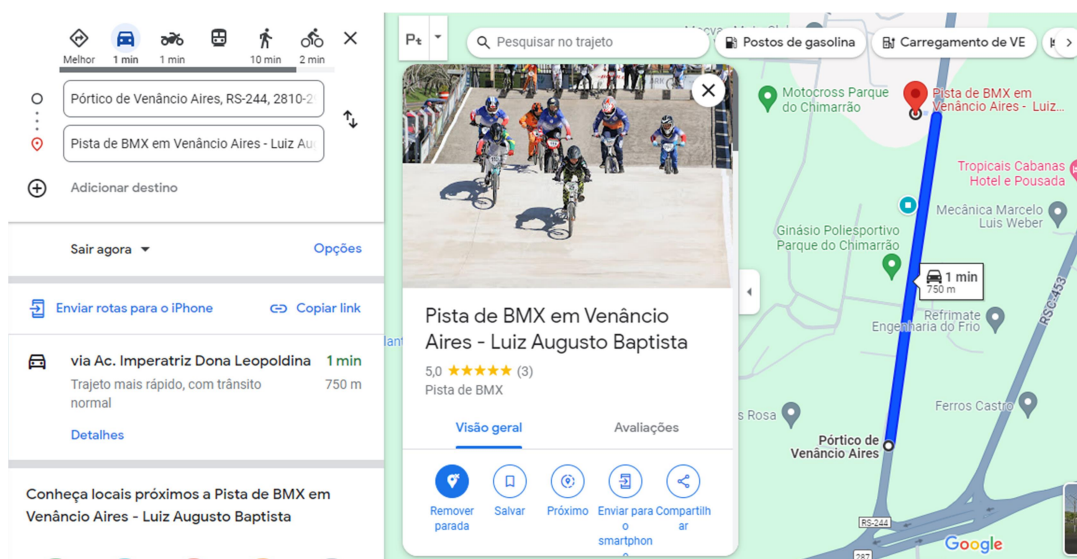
Melhor 1 min 1 min 10 min 2 min

Pórtico de Venâncio Aires, RS-244, 2810-2

Pista de BMX em Venâncio Aires - Luiz Au

Adicionar destino

Sair agora

Opções

Enviar rotas para o iPhone

Copiar link

via Ac. Imperatriz Dona Leopoldina 1 min

Trajeto mais rápido, com trânsito normal 750 m

Detalhes

Conheça locais próximos a Pista de BMX em Venâncio Aires - Luiz Augusto Baptista

Pesquisar no trajeto

Postos de gasolina

Carregamento de VE

Pista de BMX em Venâncio Aires - Luiz Augusto Baptista

5,0 ★★★★★ (3)

Pista de BMX

Visão geral

Avaliações

Remover parada

Salvar

Próximo

Enviar para o smartphone

Compartilhar

Motocross Parque do Chimarrão

Pista de BMX em Venâncio Aires - Luiz...

Tropicais Cabanas Hotel e Pousada

Mecânica Marcelo Luis Weber

Ginásio Poliesportivo Parque do Chimarrão

1 min
750 m

Refrimate Engenharia do Frio

RSC-453

Rosa

Ferros Castro

Pórtico de Venâncio Aires

RS-244

287

Google